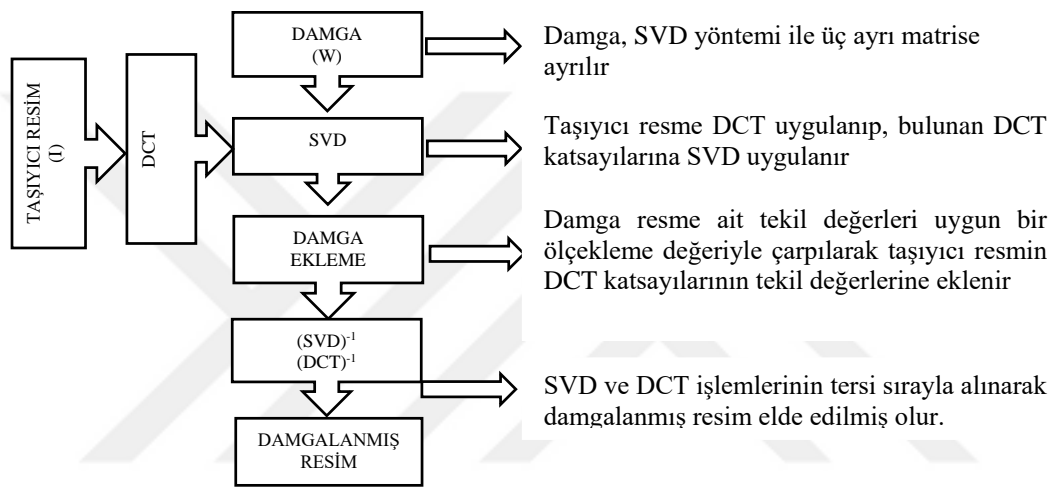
TAŞIYICI RESİM (I)

DCT

DAMGA (W)

SVD

DAMGA EKLEME

$(SVD)^{-1}$ $(DCT)^{-1}$

DAMGALANMIŞ RESİM

Damga, SVD yöntemi ile üç ayrı matrise ayrılır

Taşıyıcı resme DCT uygulanıp, bulunan DCT katsayılarına SVD uygulanır

Damga resme ait tekil değerleri uygun bir ölçekleme değeriyle çarpılarak taşıyıcı resmin DCT katsayılarının tekil değerlerine eklenir

SVD ve DCT işlemlerinin tersi sırayla alınarak damgalanmış resim elde edilmiş olur.